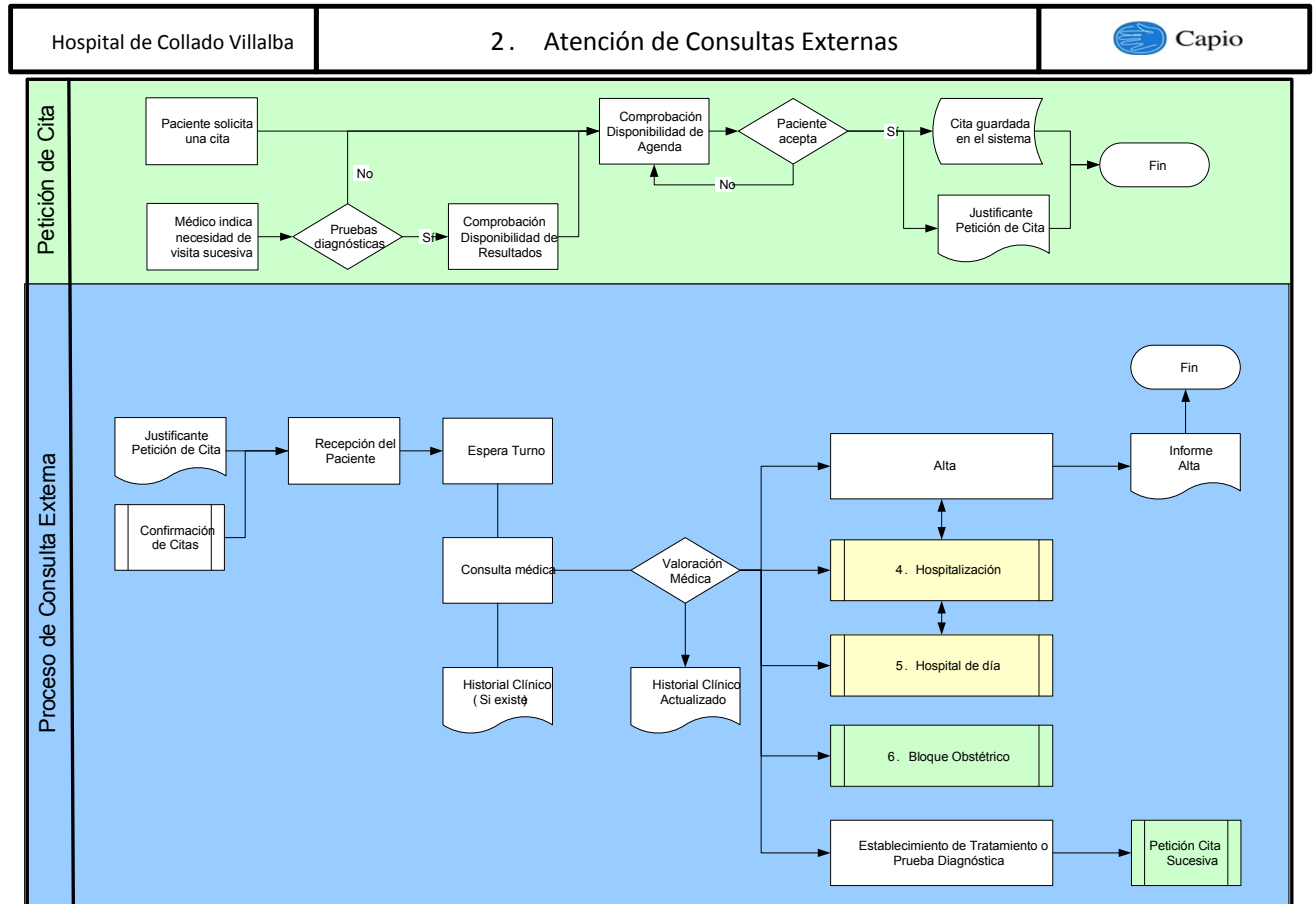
Hospital de Collado Villalba

2. Atención de Consultas Externas

Capio

Petición de Cita

Paciente solicita una cita

No

Médico indica necesidad de visita sucesiva

Pruebas diagnósticas

Sí

Comprobación Disponibilidad de Resultados

Comprobación Disponibilidad de Agenda

Paciente acepta

No

Sí

Cita guardada en el sistema

Justificante Petición de Cita

Fin

Proceso de Consulta Externa

Justificante Petición de Cita

Confirmación de Citas

Recepción del Paciente

Espera Turno

Consulta médica

Historial Clínico ( Si existe)

Valoración Médica

Historial Clínico Actualizado

Alta

Informe Alta

Fin

4. Hospitalización

5. Hospital de día

6. Bloque Obstétrico

Establecimiento de Tratamiento o Prueba Diagnóstica

Petición Cita Sucesiva